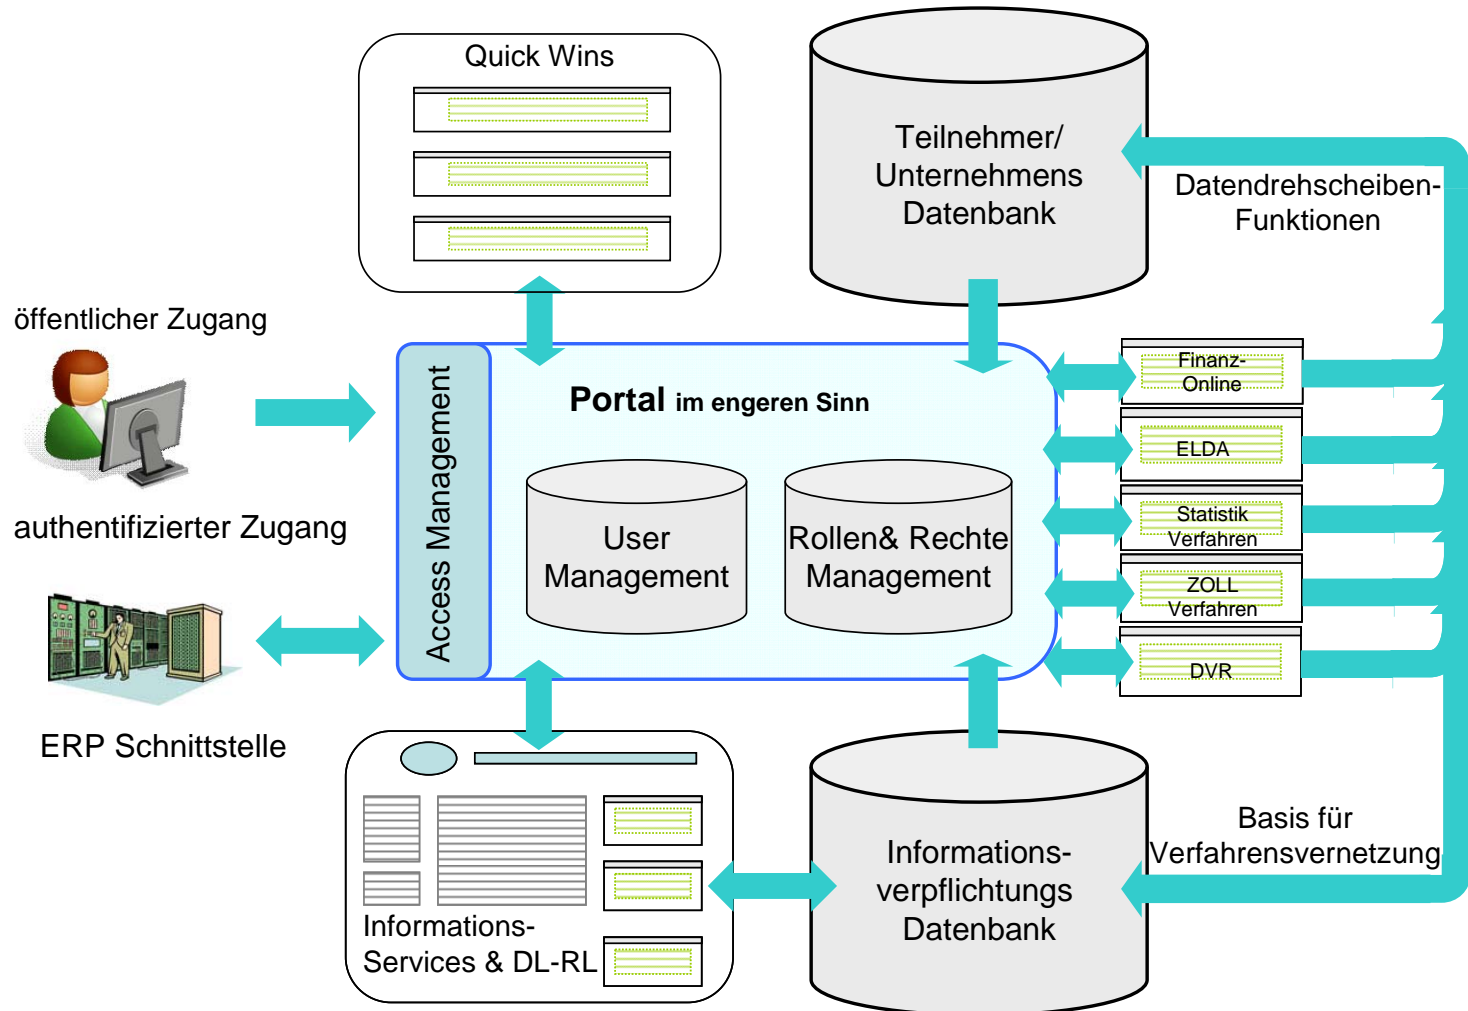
Quick Wins

Teilnehmer/ Unternehmens Datenbank

Datendrehscheiben-Funktionen

öffentlicher Zugang

authentifizierter Zugang

ERP Schnittstelle

Access Management

Portal im engeren Sinn

User Management

Rollen& Rechte Management

Finanz-Online

ELDA

Statistik Verfahren

ZOLL Verfahren

DVR

Basis für Verfahrensvernetzung

Informations-Services & DL-RL

Informations-verpflichtungs Datenbank